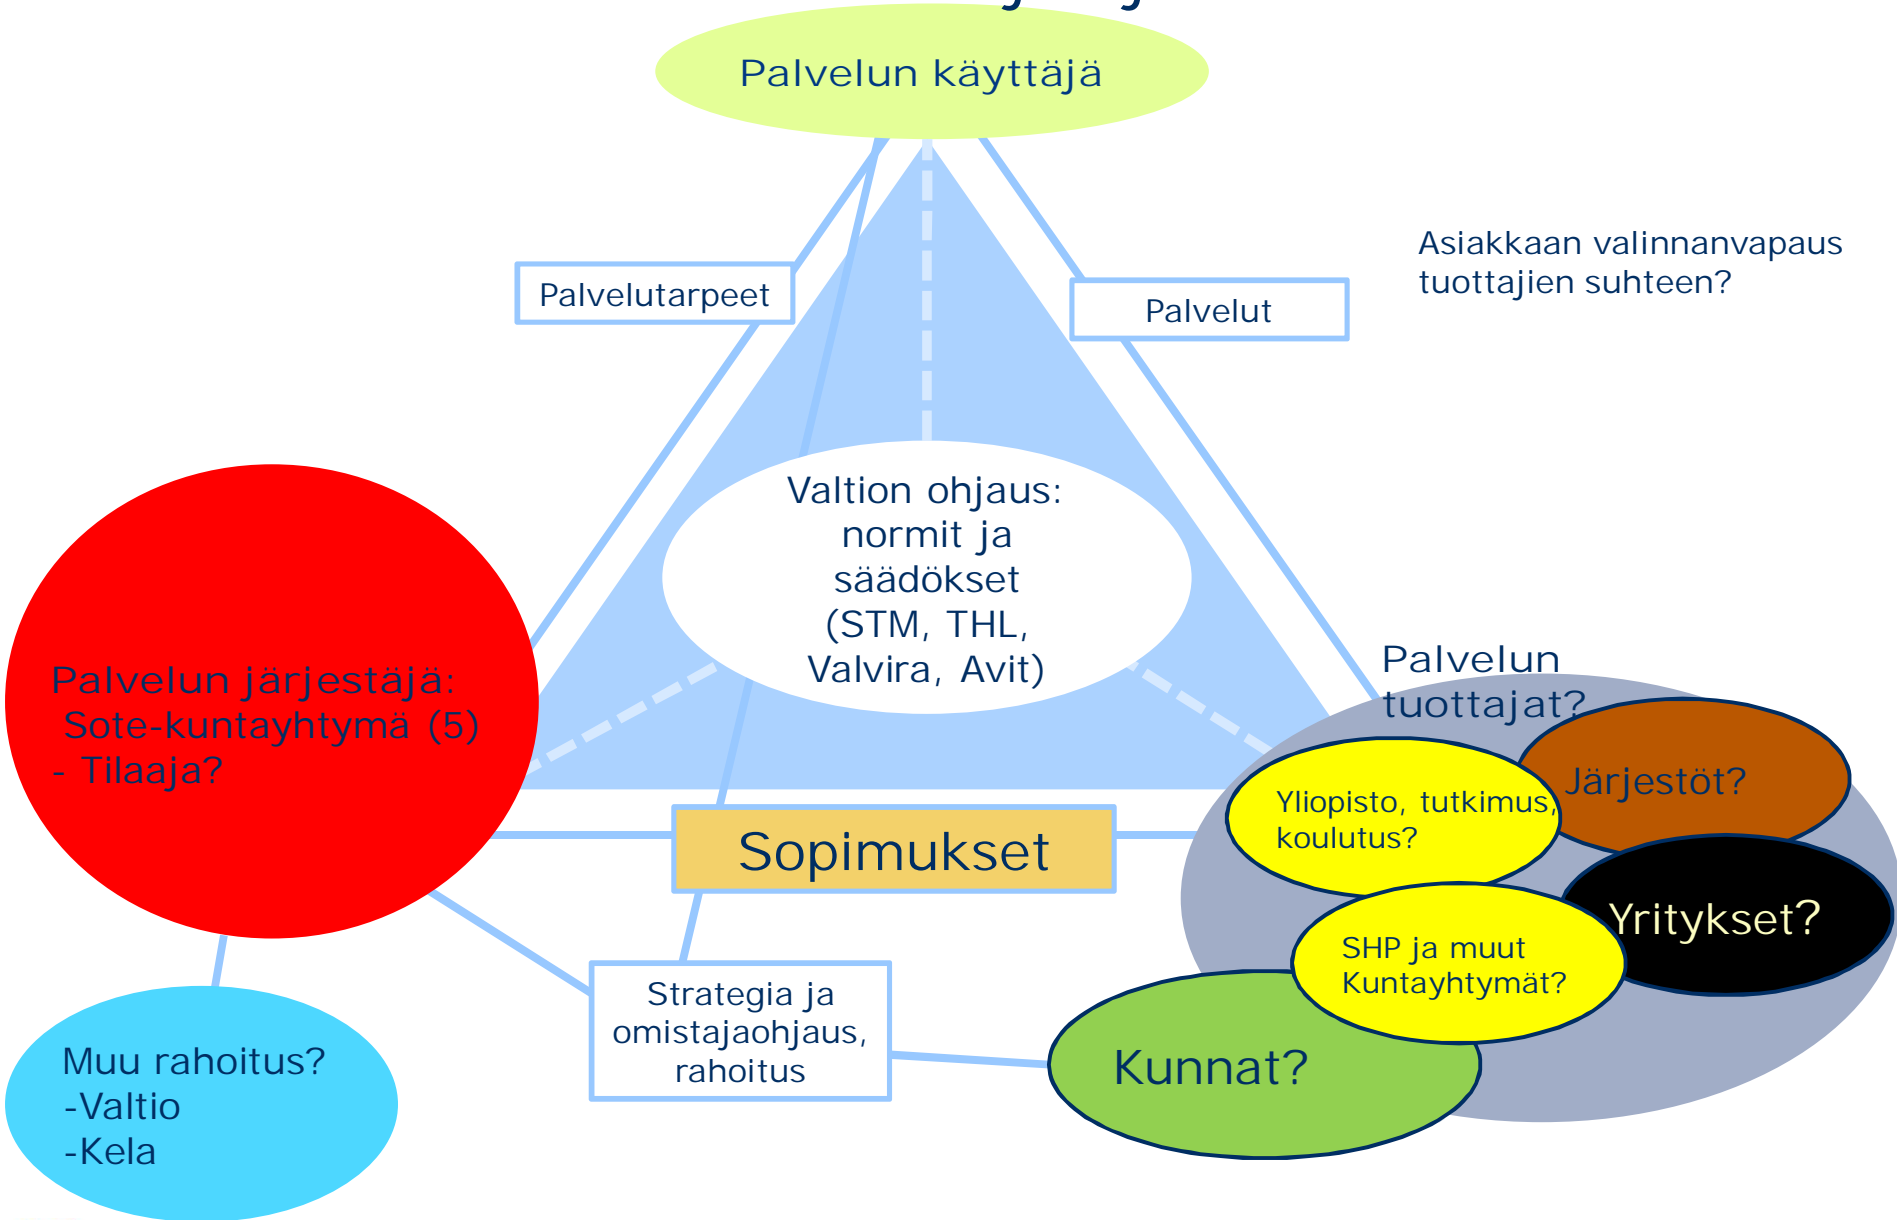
Palvelun käyttäjä

Palvelutarpeet

Palvelut

Asiakkaan valinnanvapaus tuottajien suhteen?

Valtion ohjaus: normit ja säädökset (STM, THL, Valvira, Avit)

Palvelun järjestäjä: Sote-kuntayhtymä (5) - Tilaaja?

Palvelun tuottajat?

Järjestöt?

Yliopisto, tutkimus, koulutus?

Sopimukset

Yritykset?

SHP ja muut Kuntayhtymät?

Strategia ja omistajaohjaus, rahoitus

Kunnat?

Muu rahoitus?
-Valtio
-Kela